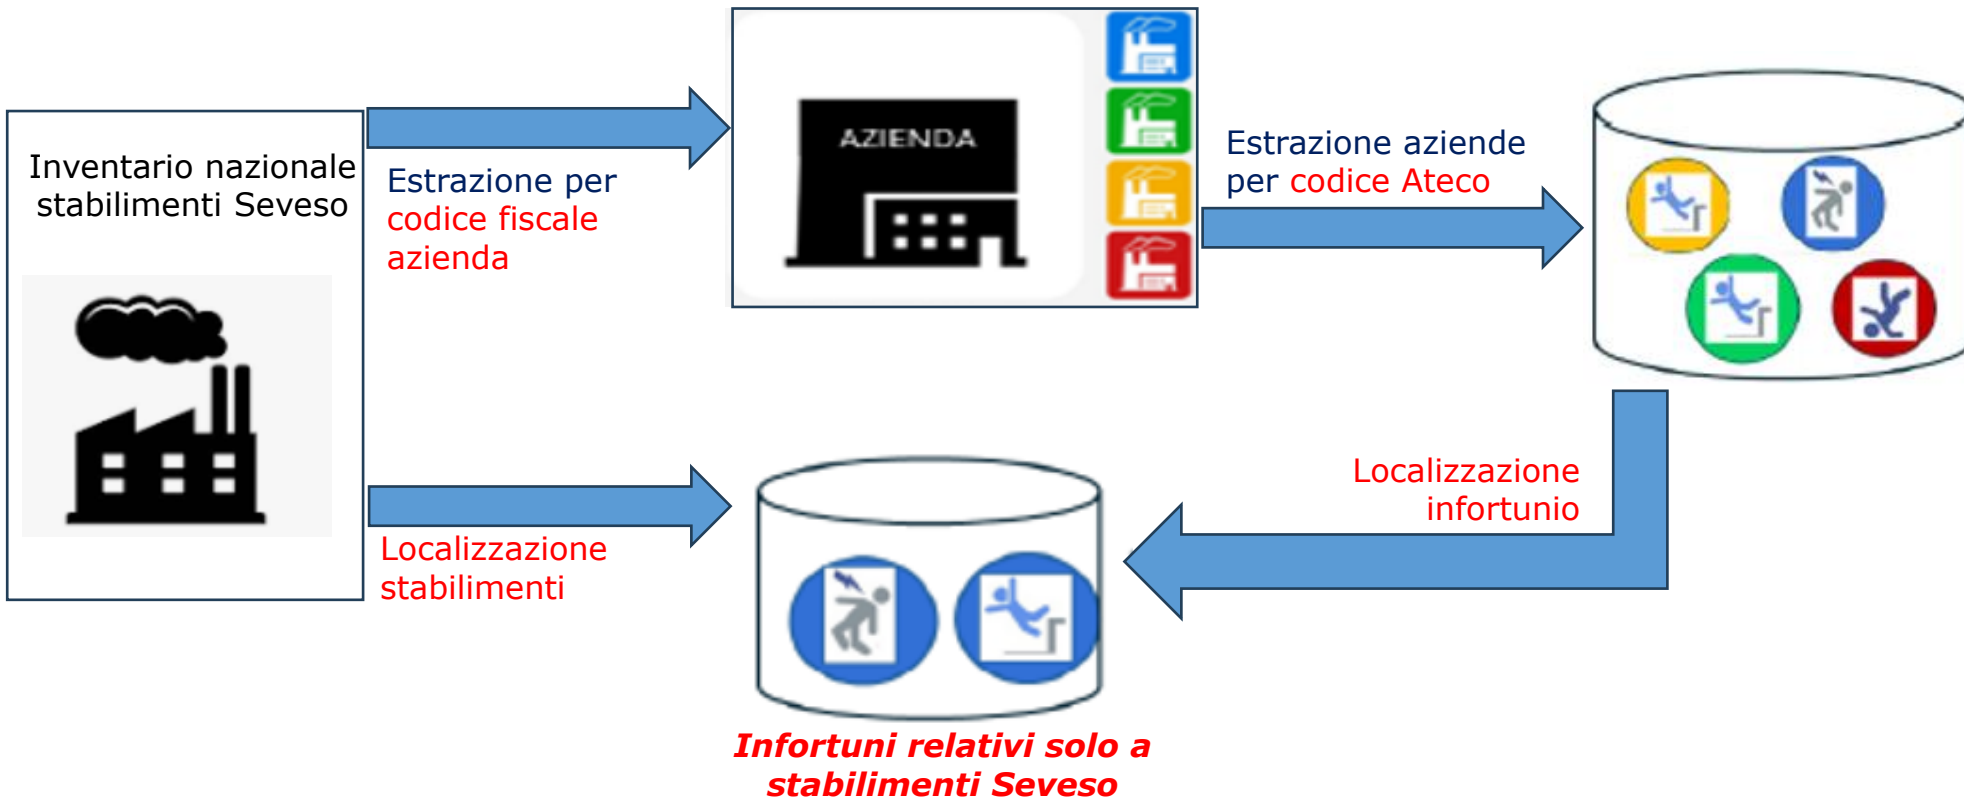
Inventario nazionale stabilimenti Seveso

Estrazione per codice fiscale azienda

AZIENDA

Estrazione aziende per codice Ateco

Localizzazione infortunio

Localizzazione stabilimenti

Infortuni relativi solo a stabilimenti Seveso